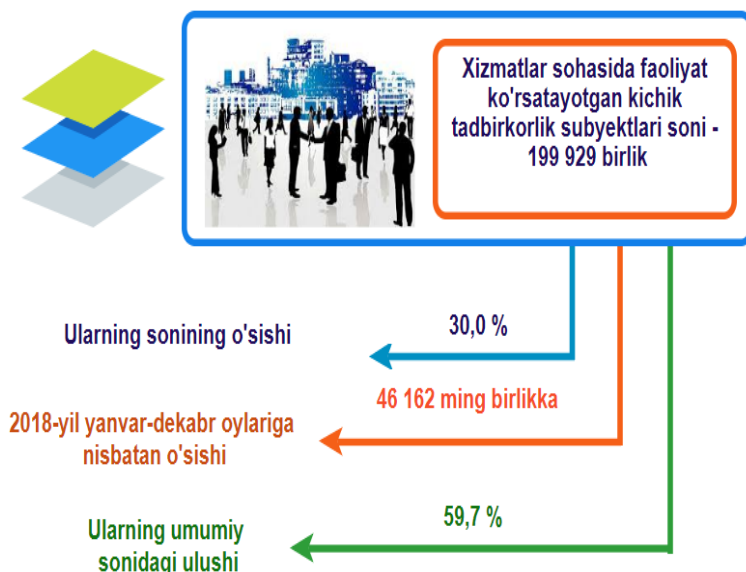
Xizmatlar sohasida faoliyat ko'rsatayotgan kichik tadbirkorlik subyektlari soni - 199 929 birlik

30,0 %

Ularning sonining o'sishi

46 162 ming birlikka

2018-yil yanvar-dekabr oylariga nisbatan o'sishi

59,7 %

Ularning umumiy sonidagi ulushi